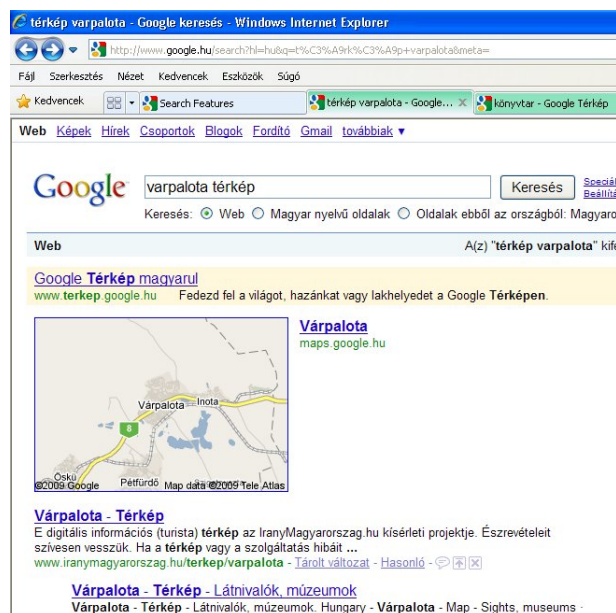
térkép varpalota - Google keresés - Windows Internet Explorer

http://www.google.hu/search?hl=hu&q=t%C3%A9rk%C3%A9p+varpalota&meta=

Fájl Szerkesztés Nézet Kedvencek Eszközök Súgó

Kedvencek | Search Features | térkép varpalota - Google... | könyvtar - Google Térkép

Web Képek Hírek Csoportok Blogok Fordító Gmail továbbiak ▾

Google

varpalota térkép

Keresés

Speciál
Beállít

Keresés: Web Magyar nyelvű oldalak Oldalak ebből az országból: Magyaro

Web

A(z) "térkép varpalota" kife

Google Térkép magyarul
www.terkep.google.hu Fedezd fel a világot, hazánkat vagy lakhelyedet a Google Térképen.

Várpalota
maps.google.hu

Várpalota Inota 8 Öskü Pétfürdő ©2009 Google Map data ©2009 Tele Atlas

Várpalota - Térkép
E digitális információs (turista) térkép az IranyMagyarorszag.hu kísérleti projektje. Észrevételeit szívesen vesszük. Ha a térkép vagy a szolgáltatás hibáit ...
www.iranymagyarorszag.hu/terkep/varpalota - Tárolt változat - Hasonló

Várpalota - Térkép - Látnivalók, múzeumok
Várpalota - Térkép - Látnivalók, múzeumok. Hungary - Várpalota - Map - Sights, museums ·